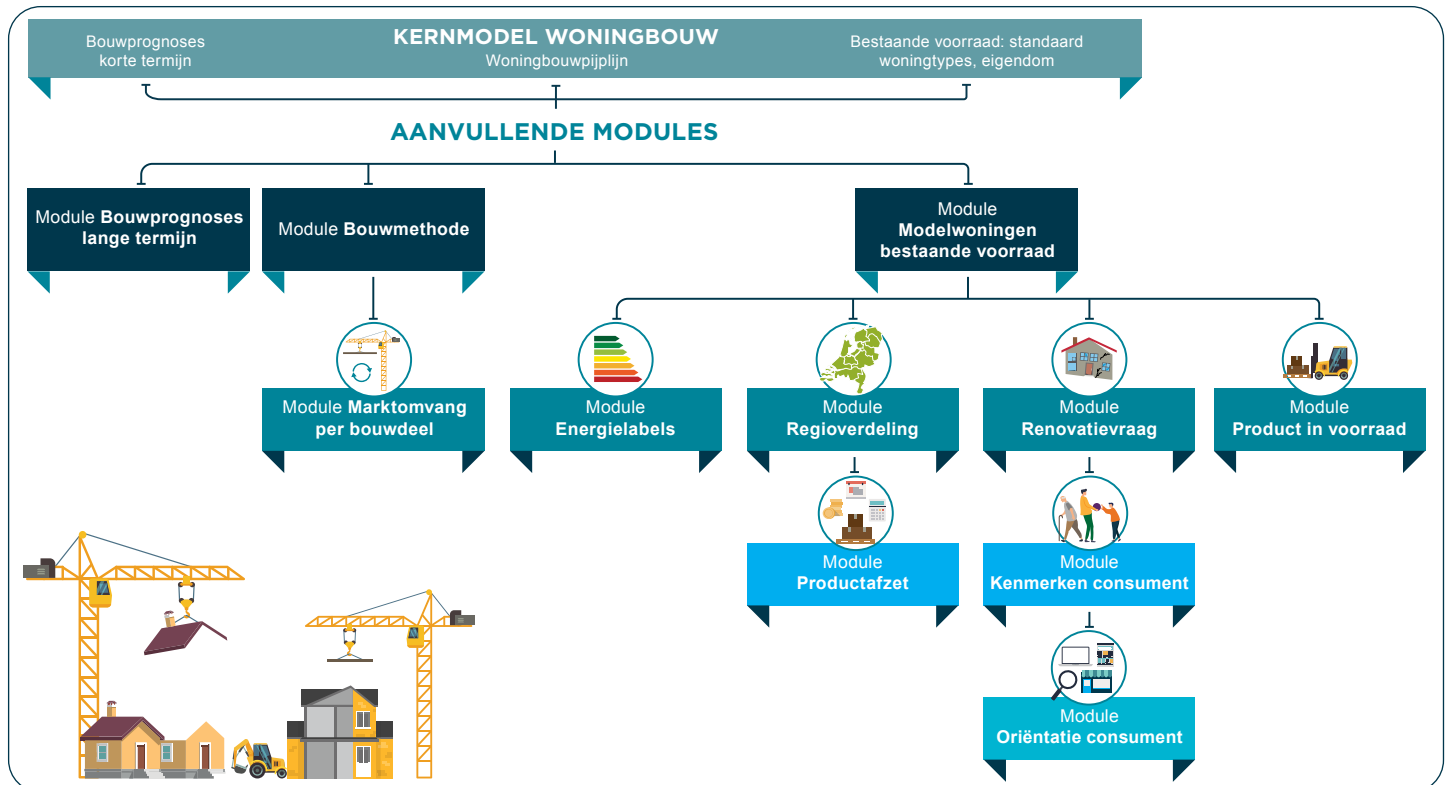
KERNMODEL WONINGBOUW

Bouwprognoses korte termijn

Woningbouwpijplijn

Bestaande voorraad: standaard woningtypes, eigendom

AANVULLENDE MODULES

Module Bouwprognoses lange termijn

Module Bouwmethode

Module Modelwoningen bestaande voorraad

Module Marktomvang per bouwdeel

Module Energielabels

Module Regioverdeling

Module Renovatievraag

Module Product in voorraad

Module Productafzet

Module Kenmerken consument

Module Oriëntatie consument